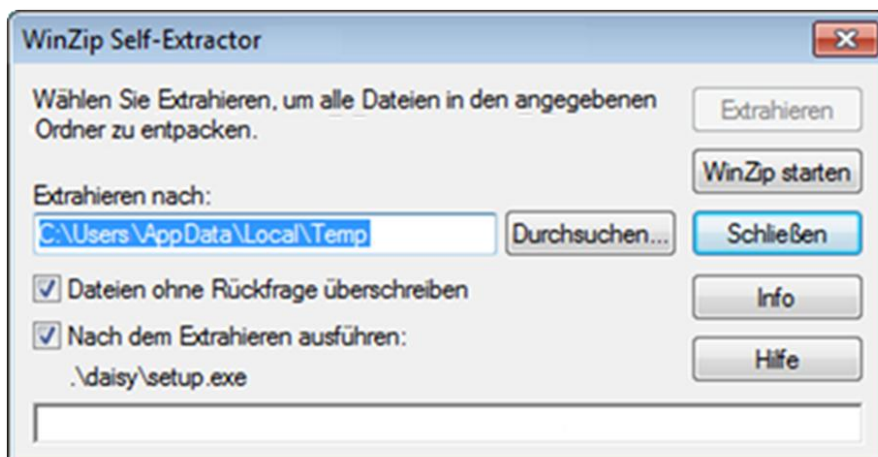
WinZip Self-Extractor

Wählen Sie Extrahieren, um alle Dateien in den angegebenen Ordner zu entpacken.

Extrahieren

WinZip starten

Extrahieren nach:

C:\Users\AppData\Local\Temp

Durchsuchen...

Schließen

Dateien ohne Rückfrage überschreiben

Info

Nach dem Extrahieren ausführen:

.\daisy\setup.exe

Hilfe